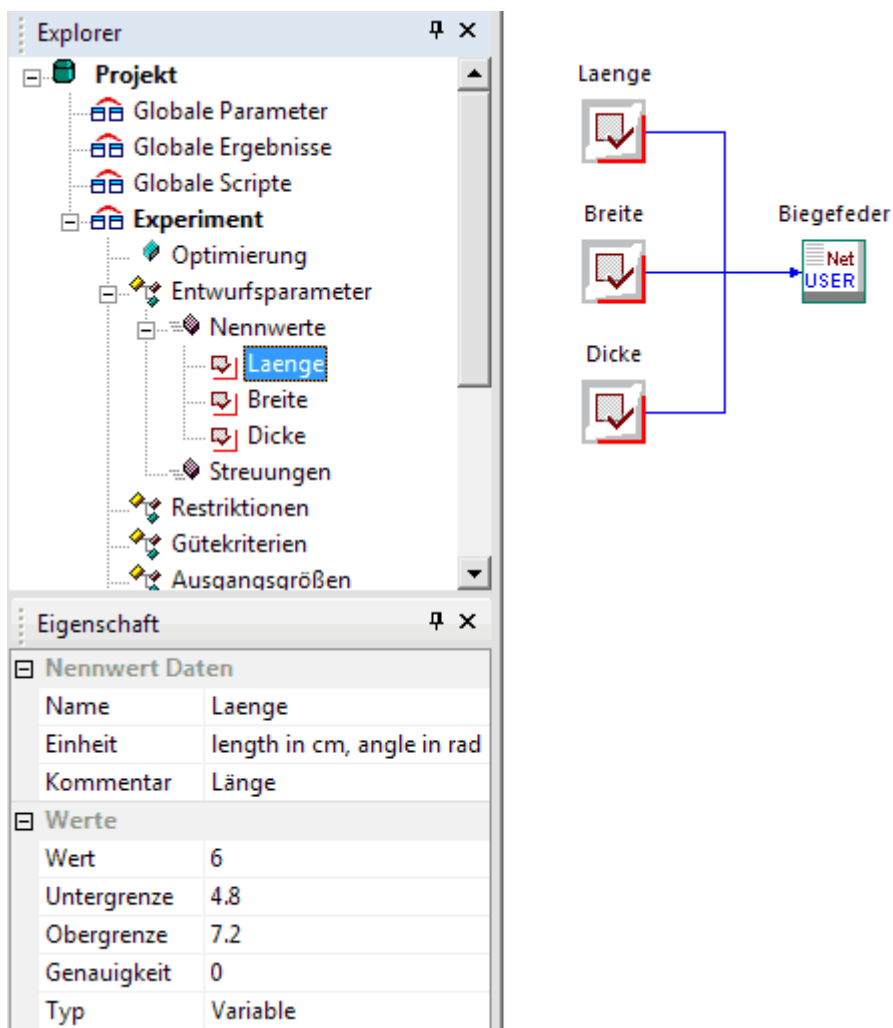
Explorer

Projekt
Globale Parameter
Globale Ergebnisse
Globale Scripte
Experiment
Optimierung
Entwurfsparameter
Nennwerte
Laenge
Breite
Dicke
Streuungen
Restriktionen
Gütekriterien
Ausgangsgrößen

Eigenschaft

Nennwert Daten

| | |
|---|---|
| Name | Laenge |
| Einheit | length in cm, angle in rad |
| Kommentar | Länge |

Werte

| | |
|---|---|
| Wert | 6 |
| Untergrenze | 4.8 |
| Obergrenze | 7.2 |
| Genauigkeit | 0 |
| Typ | Variable |

Laenge
Breite
Dicke
Biegefeder
Net
USER